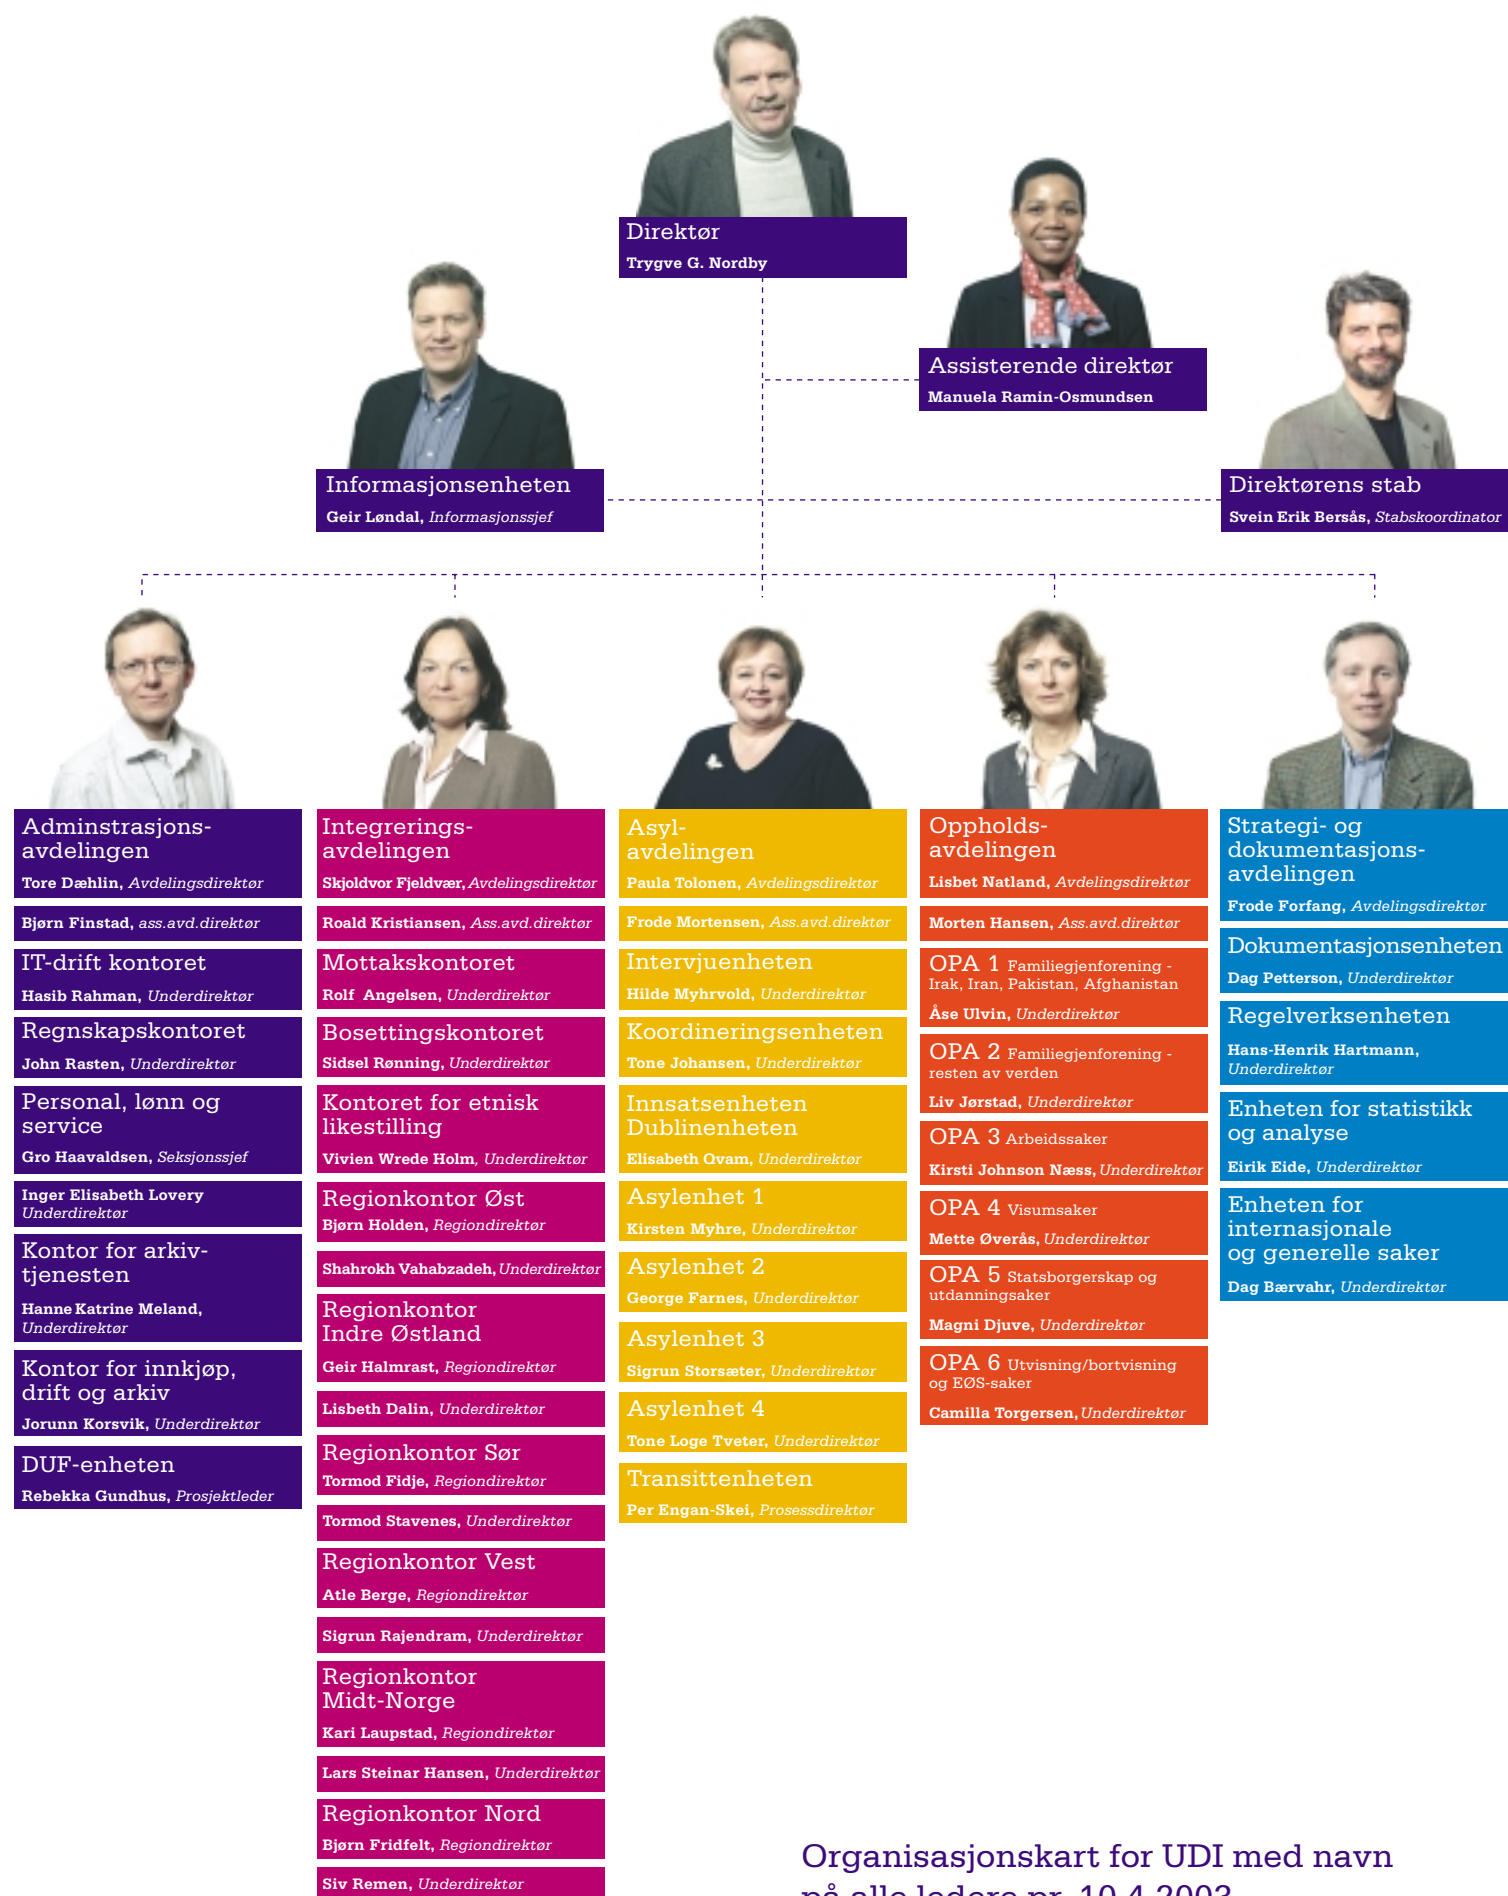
Direktør
Trygve G. Nordby

Assisterende direktør
Manuela Ramin-Osmundsen

Informasjonsenheten
Geir Løndal, Informasjonssjef

Direktørens stab
Svein Erik Bersås, Stabskoordinator

Adminstrasjonsavdelingen
Tore Dæhlin, Avdelingsdirektør

Bjørn Finstad, ass.avd.direktør

IT-drift kontoret
Hasib Rahman, Underdirektør

Regnskapskontoret
John Rasten, Underdirektør

Personal, lønn og service
Gro Haavaldsen, Seksjonssjef

Inger Elisabeth Lovery
Underdirektør

Kontor for arkivtjenesten
Hanne Katrine Meland, Underdirektør

Kontor for innkjøp, drift og arkiv
Jorunn Korsvik, Underdirektør

DUF-enheten
Rebekka Gundhus, Prosjektleder

Integreringsavdelingen
Skjoldvor Fjeldvær, Avdelingsdirektør

Roald Kristiansen, Ass.avd.direktør

Mottakskontoret
Rolf Angelsen, Underdirektør

Bosettingskontoret
Sidsel Rønning, Underdirektør

Kontoret for etnisk likestilling
Vivien Wrede Holm, Underdirektør

Regionkontor Øst
Bjørn Holden, Regiondirektør

Shahrokh Vahabzadeh, Underdirektør

Regionkontor Indre Østland
Geir Halmrast, Regiondirektør

Lisbeth Dalin, Underdirektør

Regionkontor Sør
Tormod Fidje, Regiondirektør

Tormod Stavenes, Underdirektør

Regionkontor Vest
Atle Berge, Regiondirektør

Sigrun Rajendram, Underdirektør

Regionkontor Midt-Norge
Kari Laupstad, Regiondirektør

Lars Steinar Hansen, Underdirektør

Regionkontor Nord
Bjørn Fridfelt, Regiondirektør

Siv Remen, Underdirektør

Asylavdelingen
Paula Tolonen, Avdelingsdirektør

Frode Mortensen, Ass.avd.direktør

Intervjuenheten
Hilde Myhrvold, Underdirektør

Koordineringsenheten
Tone Johansen, Underdirektør

Innsatsenheten Dublinenheten
Elisabeth Qvam, Underdirektør

Asylenhet 1
Kirsten Myhre, Underdirektør

Asylenhet 2
George Farnes, Underdirektør

Asylenhet 3
Sigrun Storsæter, Underdirektør

Asylenhet 4
Tone Loge Tveter, Underdirektør

Transittenheten
Per Engan-Skei, Prosessdirektør

Oppholdsavdelingen
Lisbet Natland, Avdelingsdirektør

Morten Hansen, Ass.avd.direktør

OPA 1 Familiegjenforening - Irak, Iran, Pakistan, Afghanistan
Åse Ulvin, Underdirektør

OPA 2 Familiegjenforening - resten av verden
Liv Jørstad, Underdirektør

OPA 3 Arbeidssaker
Kirsti Johnson Næss, Underdirektør

OPA 4 Visumsaker
Mette Øverås, Underdirektør

OPA 5 Statsborgerskap og utdanningsaker
Magni Djuve, Underdirektør

OPA 6 Utvisning/bortvisning og EØS-saker
Camilla Torgersen, Underdirektør

Strategi- og dokumentasjonsavdelingen
Frode Forfang, Avdelingsdirektør

Dokumentasjonsenheten
Dag Petterson, Underdirektør

Regelverksenheten
Hans-Henrik Hartmann, Underdirektør

Enheten for statistikk og analyse
Eirik Eide, Underdirektør

Enheten for internasjonale og generelle saker
Dag Bærvahr, Underdirektør

Organisasjonskart for UDI med navn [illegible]